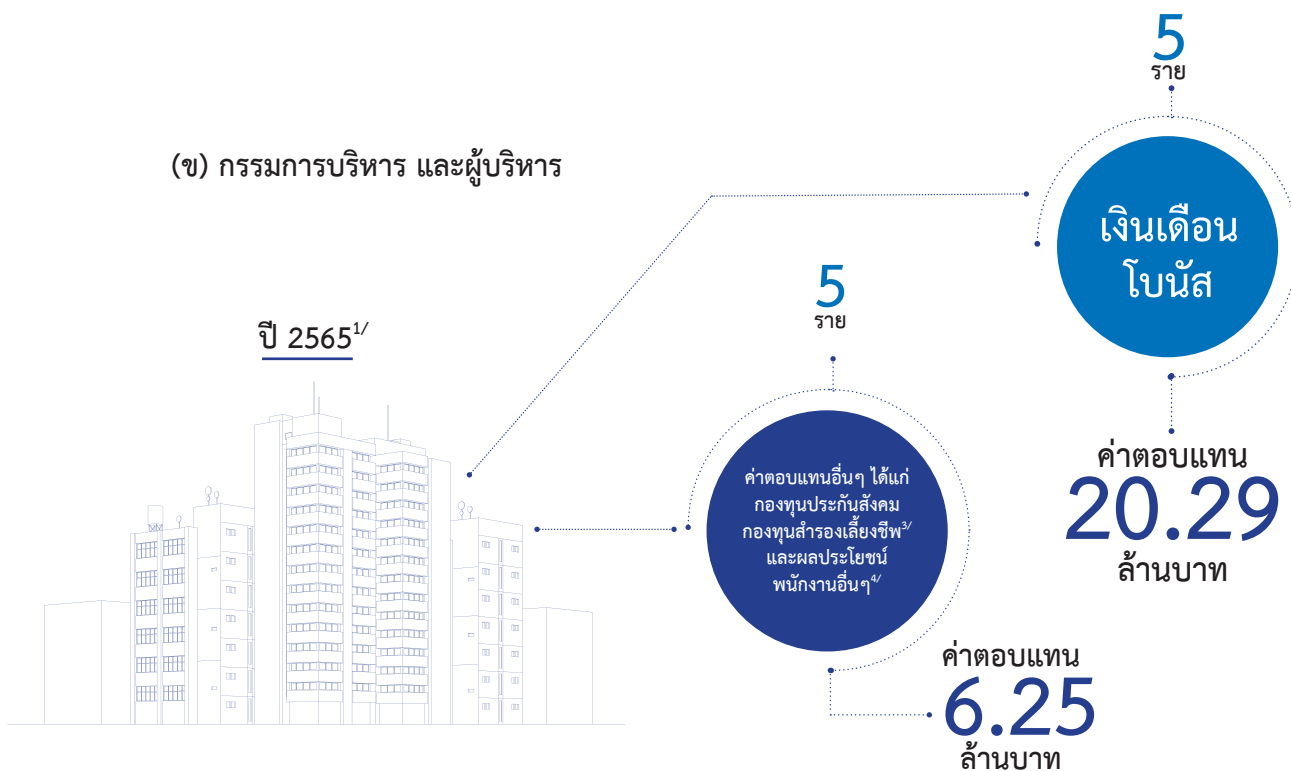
(ข) กรรมการบริหาร และผู้บริหาร

ปี 2565$^{1/}$

5
ราย

เงินเดือน
โบนัส

ค่าตอบแทน
20.29
ล้านบาท

5
ราย

ค่าตอบแทนอื่นๆ ได้แก่ กองทุนประกันสังคม กองทุนสำรองเลี้ยงชีพ$^{3/}$ และผลประโยชน์พนักงานอื่นๆ$^{4/}$

ค่าตอบแทน
6.25
ล้านบาท